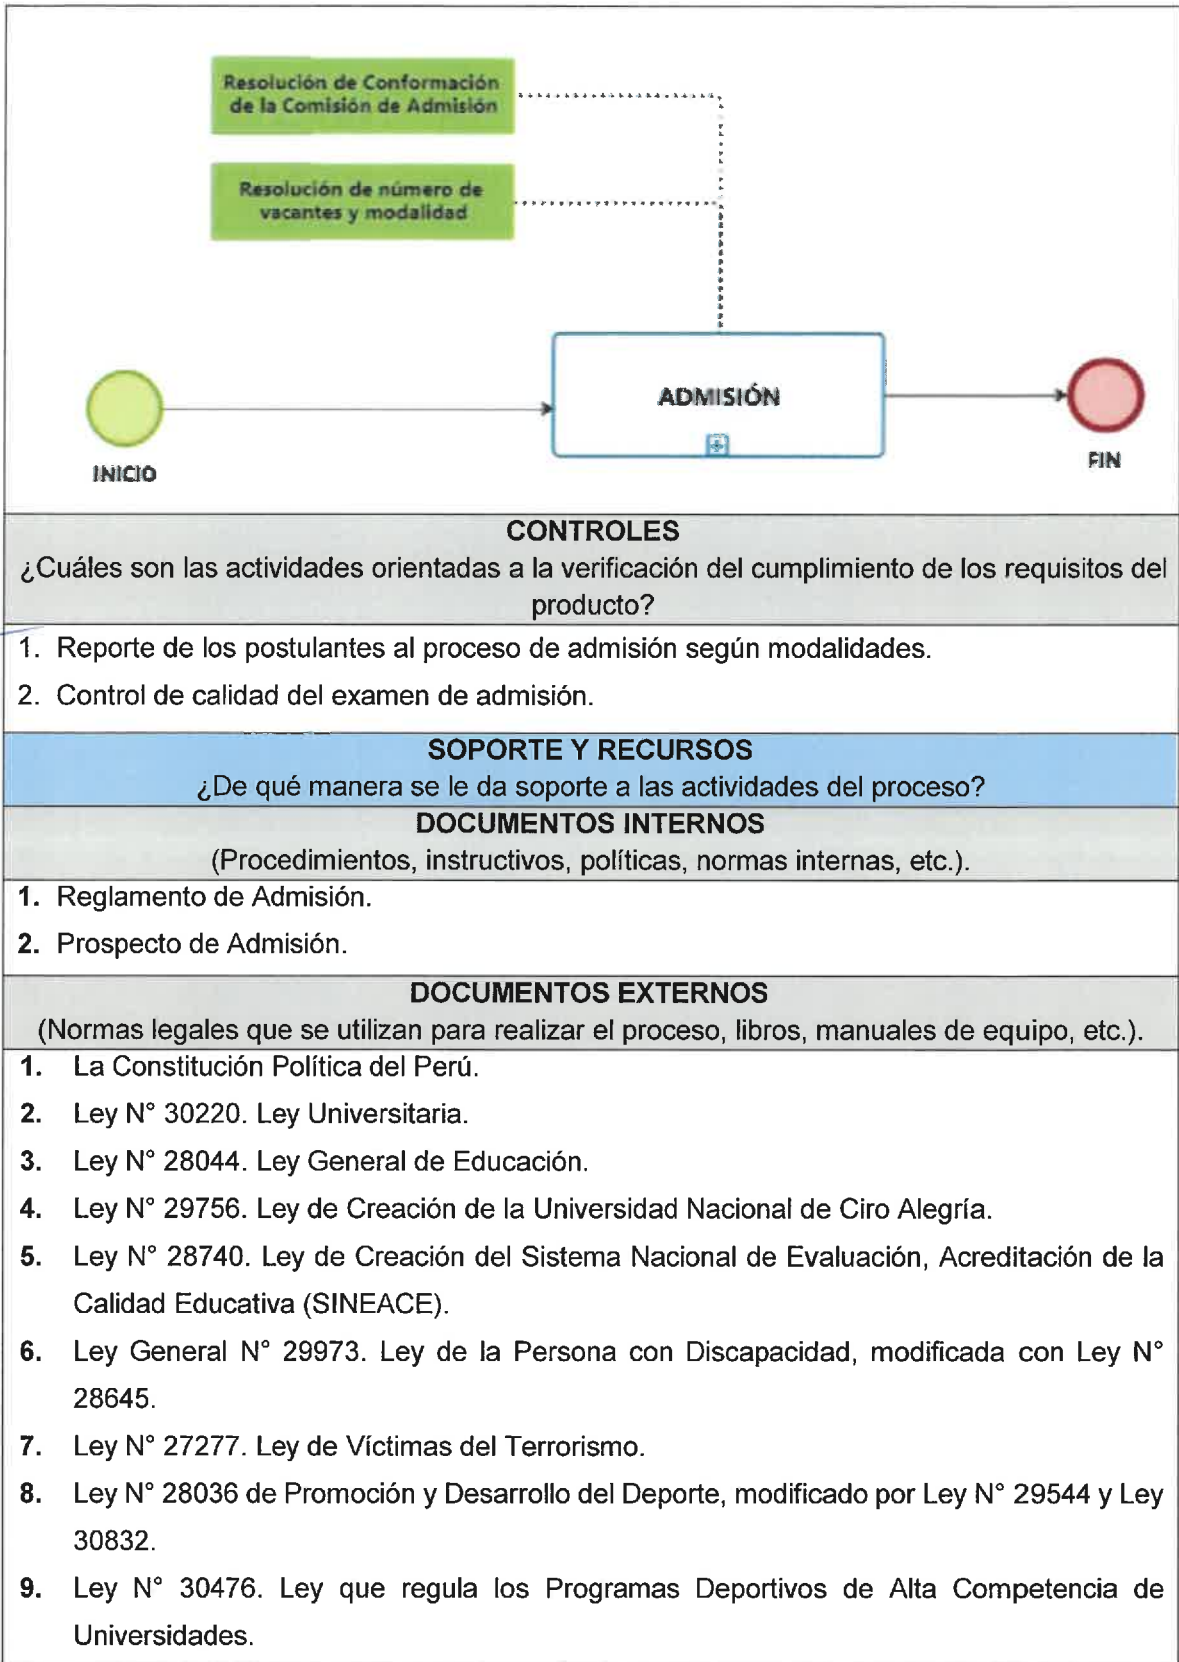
Resolución de Conformación de la Comisión de Admisión

Resolución de número de vacantes y modalidad

INICIO

ADMISIÓN

FIN

CONTROLES
¿Cuáles son las actividades orientadas a la verificación del cumplimiento de los requisitos del producto?

1. Reporte de los postulantes al proceso de admisión según modalidades.
2. Control de calidad del examen de admisión.

SOPORTE Y RECURSOS
¿De qué manera se le da soporte a las actividades del proceso?

DOCUMENTOS INTERNOS
(Procedimientos, instructivos, políticas, normas internas, etc.).

1. Reglamento de Admisión.
2. Prospecto de Admisión.

DOCUMENTOS EXTERNOS
(Normas legales que se utilizan para realizar el proceso, libros, manuales de equipo, etc.).

1. La Constitución Política del Perú.
2. Ley N° 30220. Ley Universitaria.
3. Ley N° 28044. Ley General de Educación.
4. Ley N° 29756. Ley de Creación de la Universidad Nacional de Ciro Alegría.
5. Ley N° 28740. Ley de Creación del Sistema Nacional de Evaluación, Acreditación de la Calidad Educativa (SINEACE).
6. Ley General N° 29973. Ley de la Persona con Discapacidad, modificada con Ley N° 28645.
7. Ley N° 27277. Ley de Víctimas del Terrorismo.
8. Ley N° 28036 de Promoción y Desarrollo del Deporte, modificado por Ley N° 29544 y Ley 30832.
9. Ley N° 30476. Ley que regula los Programas Deportivos de Alta Competencia de Universidades.